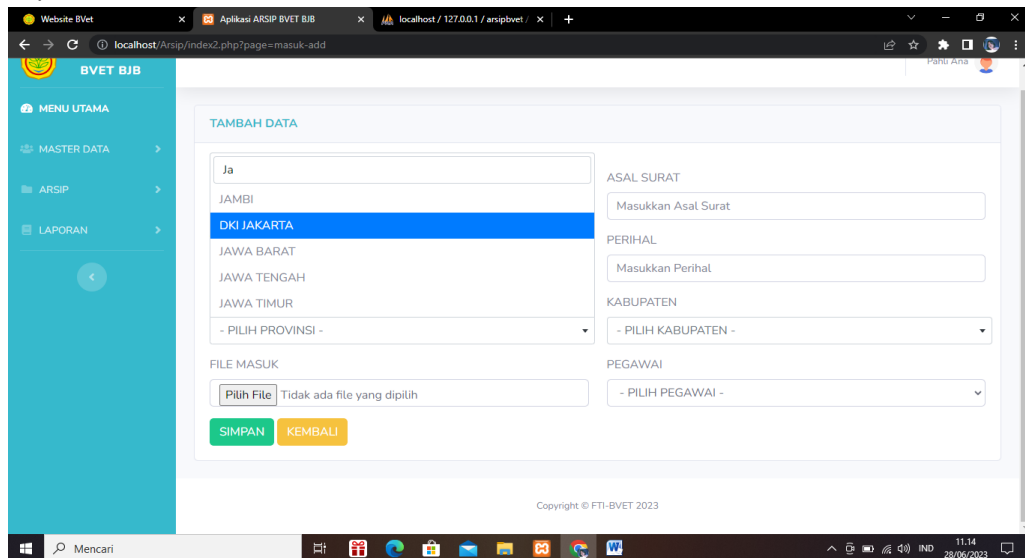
Website BVet
Aplikasi ARSIP BVET BJB
localhost / 127.0.0.1 / arsipbvet /
localhost/Arsip/index2.php?page=masuk-add

BVET BJB
Pahli Ana

MENU UTAMA
MASTER DATA
ARSIP
LAPORAN

TAMBAH DATA

Ja
JAMBI
DKI JAKARTA
JAWA BARAT
JAWA TENGAH
JAWA TIMUR
- PILIH PROVINSI -

ASAL SURAT
Masukkan Asal Surat
PERIHAL
Masukkan Perihal
KABUPATEN
- PILIH KABUPATEN -

FILE MASUK
Pilih File Tidak ada file yang dipilih

PEGAWAI
- PILIH PEGAWAI -

SIMPAN KEMBALI

Copyright © FTI-BVET 2023

Mencari
IND
11.14
28/06/2023